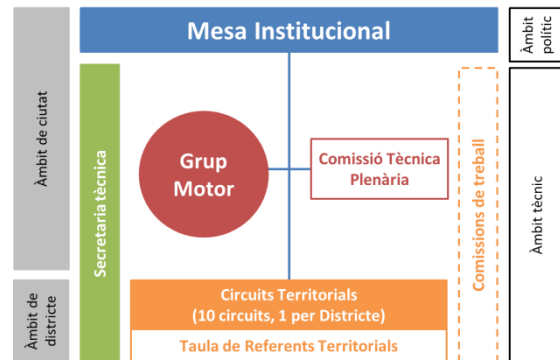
Àmbit de ciutat

Àmbit de districte

Mesa Institucional

Àmbit polític

Secretaria tècnica

Grup Motor

Comissió Tècnica Plenària

Comissions de treball

Àmbit tècnic

Circuits Territorials (10 circuits, 1 per Districte)

Taula de Referents Territorials